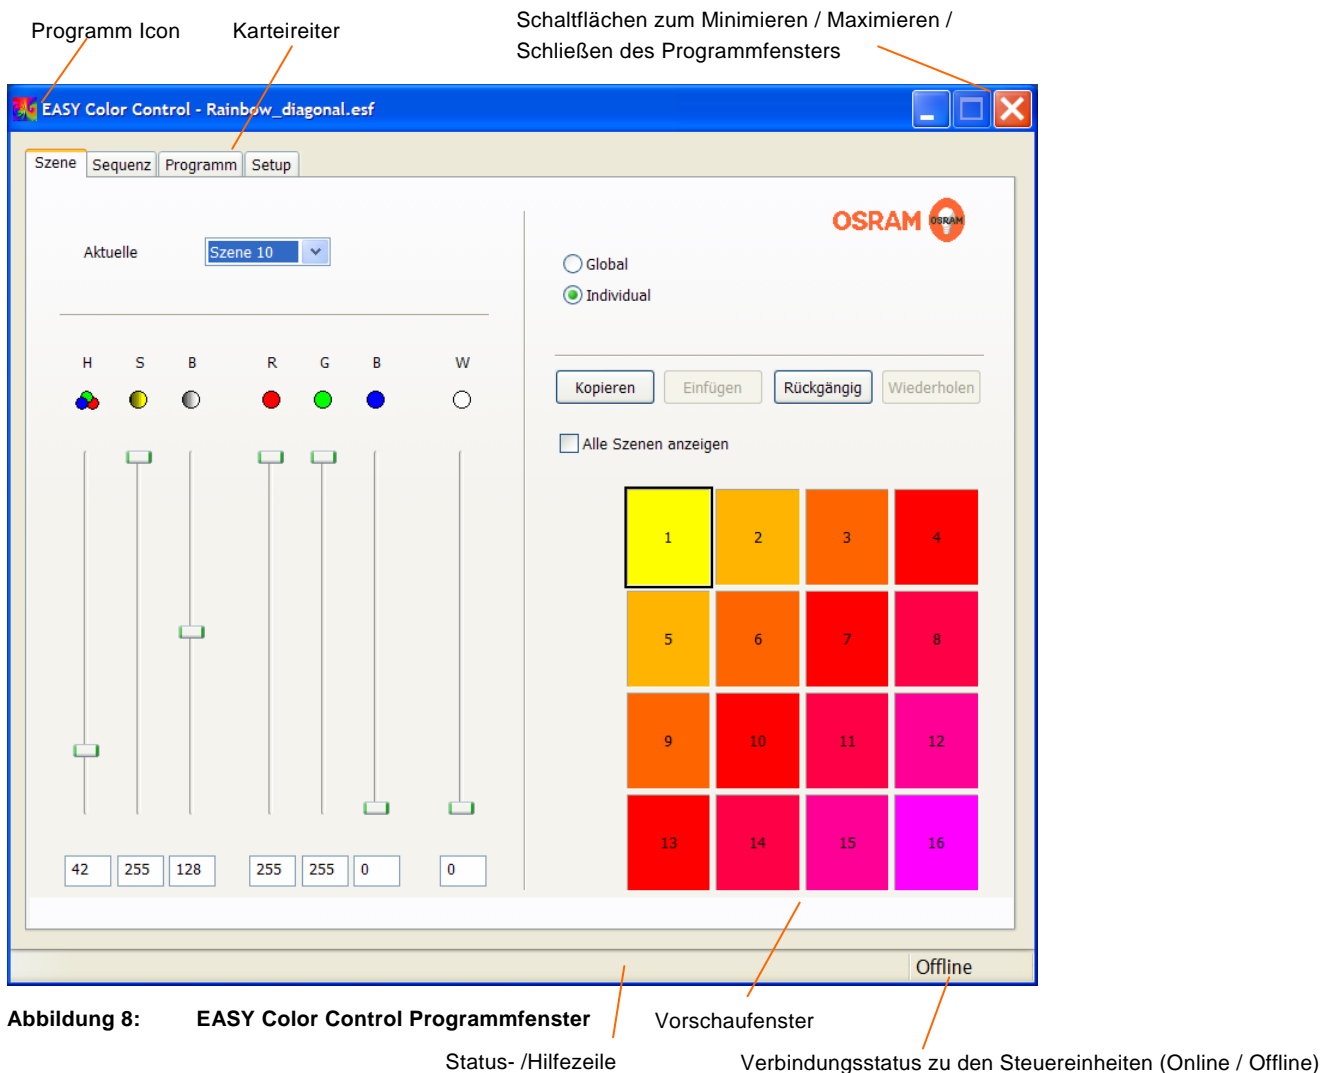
Programm Icon

Karteireiter

Schaltflächen zum Minimieren / Maximieren / Schließen des Programmfensters

EASY Color Control - Rainbow_diagonal.esf

Szene | Sequenz | Programm | Setup

OSRAM

Aktuelle

Szene 10

Global

Individual

H S B R G B W

Kopieren | Einfügen | Rückgängig | Wiederholen

Alle Szenen anzeigen

| 1 | 2 | 3 | 4 |
|---|---|---|---|
| 5 | 6 | 7 | 8 |
| 9 | 10 | 11 | 12 |
| 13 | 14 | 15 | 16 |

42 255 128 255 255 0 0

Offline

Abbildung 8: EASY Color Control Programmfenster

Vorschaufenster

Status- /Hilfezeile

Verbindungsstatus zu den Steuereinheiten (Online / Offline)